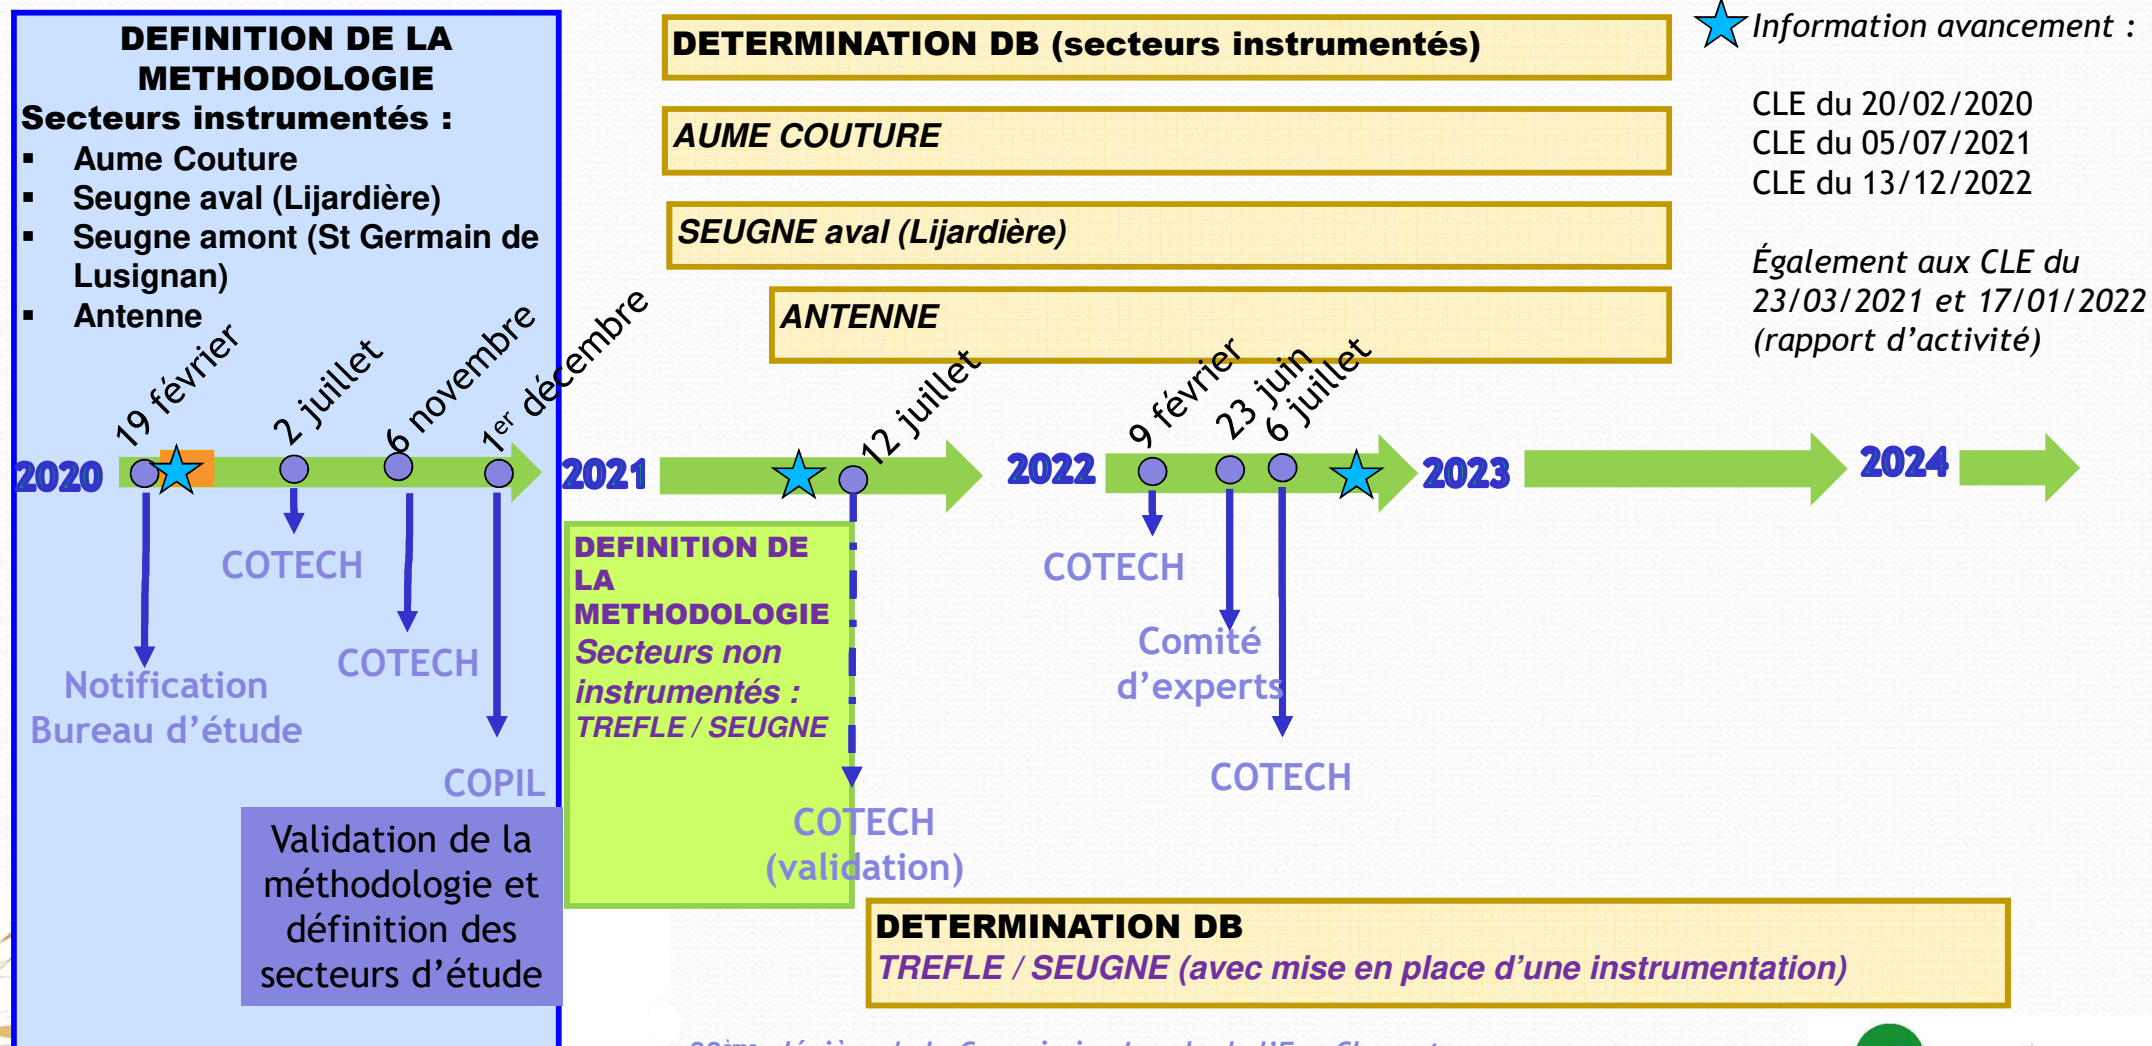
DEFINITION DE LA METHODOLOGIE
Secteurs instrumentés :
▪ Aume Couture
▪ Seugne aval (Lijardière)
▪ Seugne amont (St Germain de Lusignan)
▪ Antenne

DETERMINATION DB (secteurs instrumentés)

AUME COUTURE

SEUGNE aval (Lijardière)

ANTENNE

Information avancement :

CLE du 20/02/2020
CLE du 05/07/2021
CLE du 13/12/2022

Également aux CLE du 23/03/2021 et 17/01/2022 (rapport d'activité)

19 février
2 juillet
6 novembre
1$^{er}$ décembre
12 juillet
9 février
23 juin
6 juillet

2020
2021
2022
2023
2024

COTECH
Notification Bureau d'étude
COTECH
COPIL

Validation de la méthodologie et définition des secteurs d'étude

DEFINITION DE LA METHODOLOGIE
Secteurs non instrumentés :
TREFLE / SEUGNE

COTECH (validation)

COTECH
Comité d'experts
COTECH

DETERMINATION DB
TREFLE / SEUGNE (avec mise en place d'une instrumentation)

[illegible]